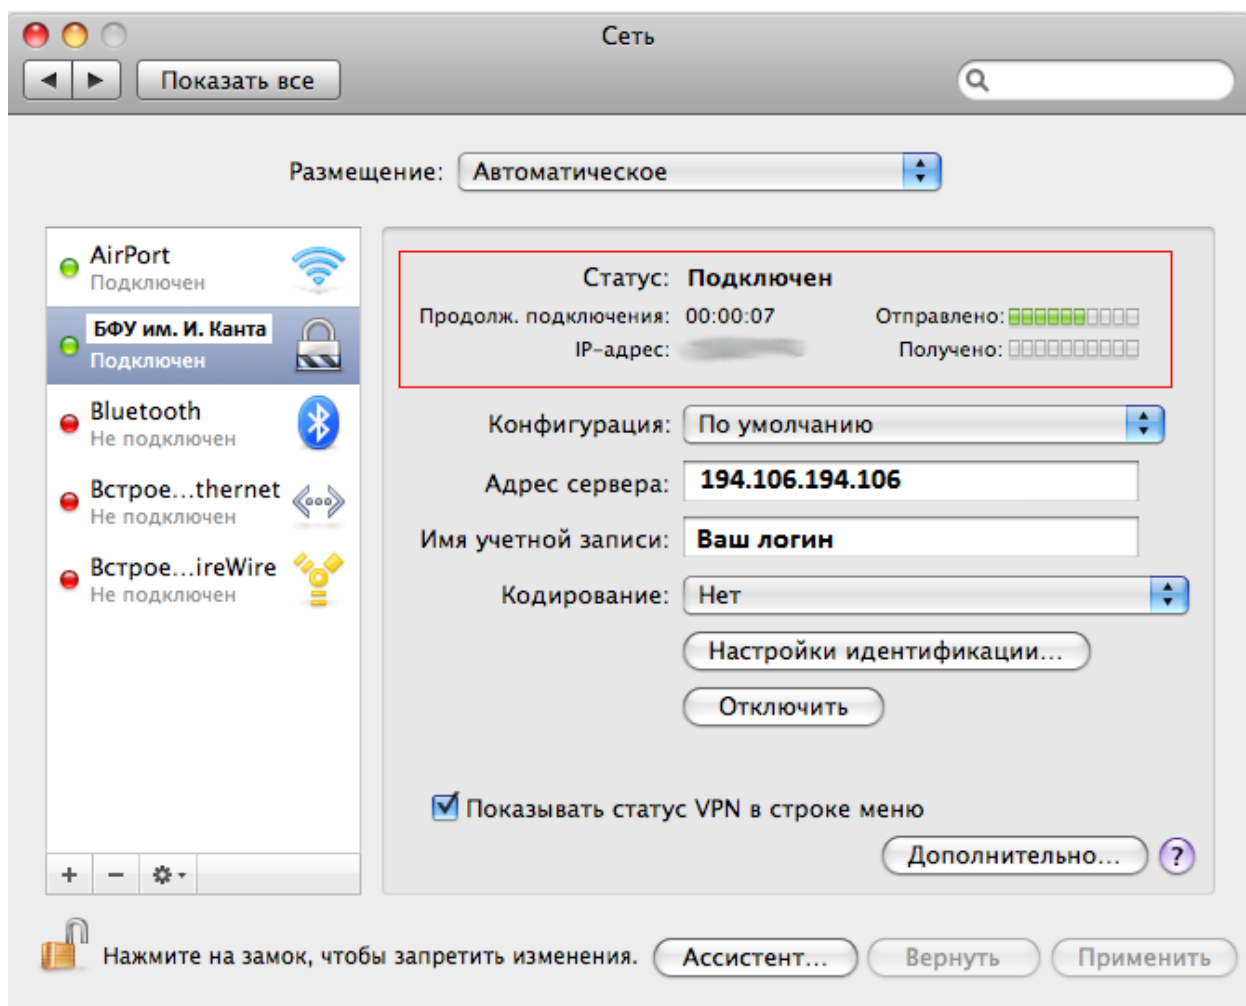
Сеть

Показать все

Размещение: Автоматическое

AirPort
Подключен

БФУ им. И. Канта
Подключен

Bluetooth
Не подключен

Встрое...thernet
Не подключен

Встрое...ireWire
Не подключен

+ −

Статус: Подключен
Продолж. подключения: 00:00:07
Отправлено:
IP-адрес: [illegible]
Получено:

Конфигурация: По умолчанию
Адрес сервера: 194.106.194.106
Имя учетной записи: Ваш логин
Кодирование: Нет

Настройки идентификации...
Отключить

Показывать статус VPN в строке меню

Дополнительно...
?

Нажмите на замок, чтобы запретить изменения.
Ассистент...
Вернуть
Применить